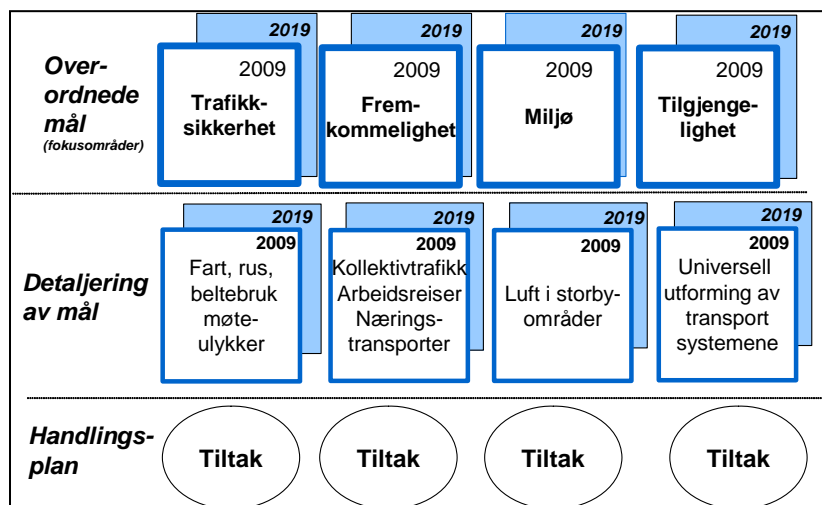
Overordnede mål
(fokusområder)

2019
2009
Trafikksikkerhet

2019
2009
Fremkommelighet

2019
2009
Miljø

2019
2009
Tilgjengelighet

Detaljering av mål

2019
2009
Fart, rus, beltebruk møteulykker

2019
2009
Kollektivtrafikk
Arbeidsreiser
Næringstransporter

2019
2009
Luft i storbyområder

2019
2009
Universell utforming av transport systemene

Handlingsplan

Tiltak

Tiltak

Tiltak

Tiltak